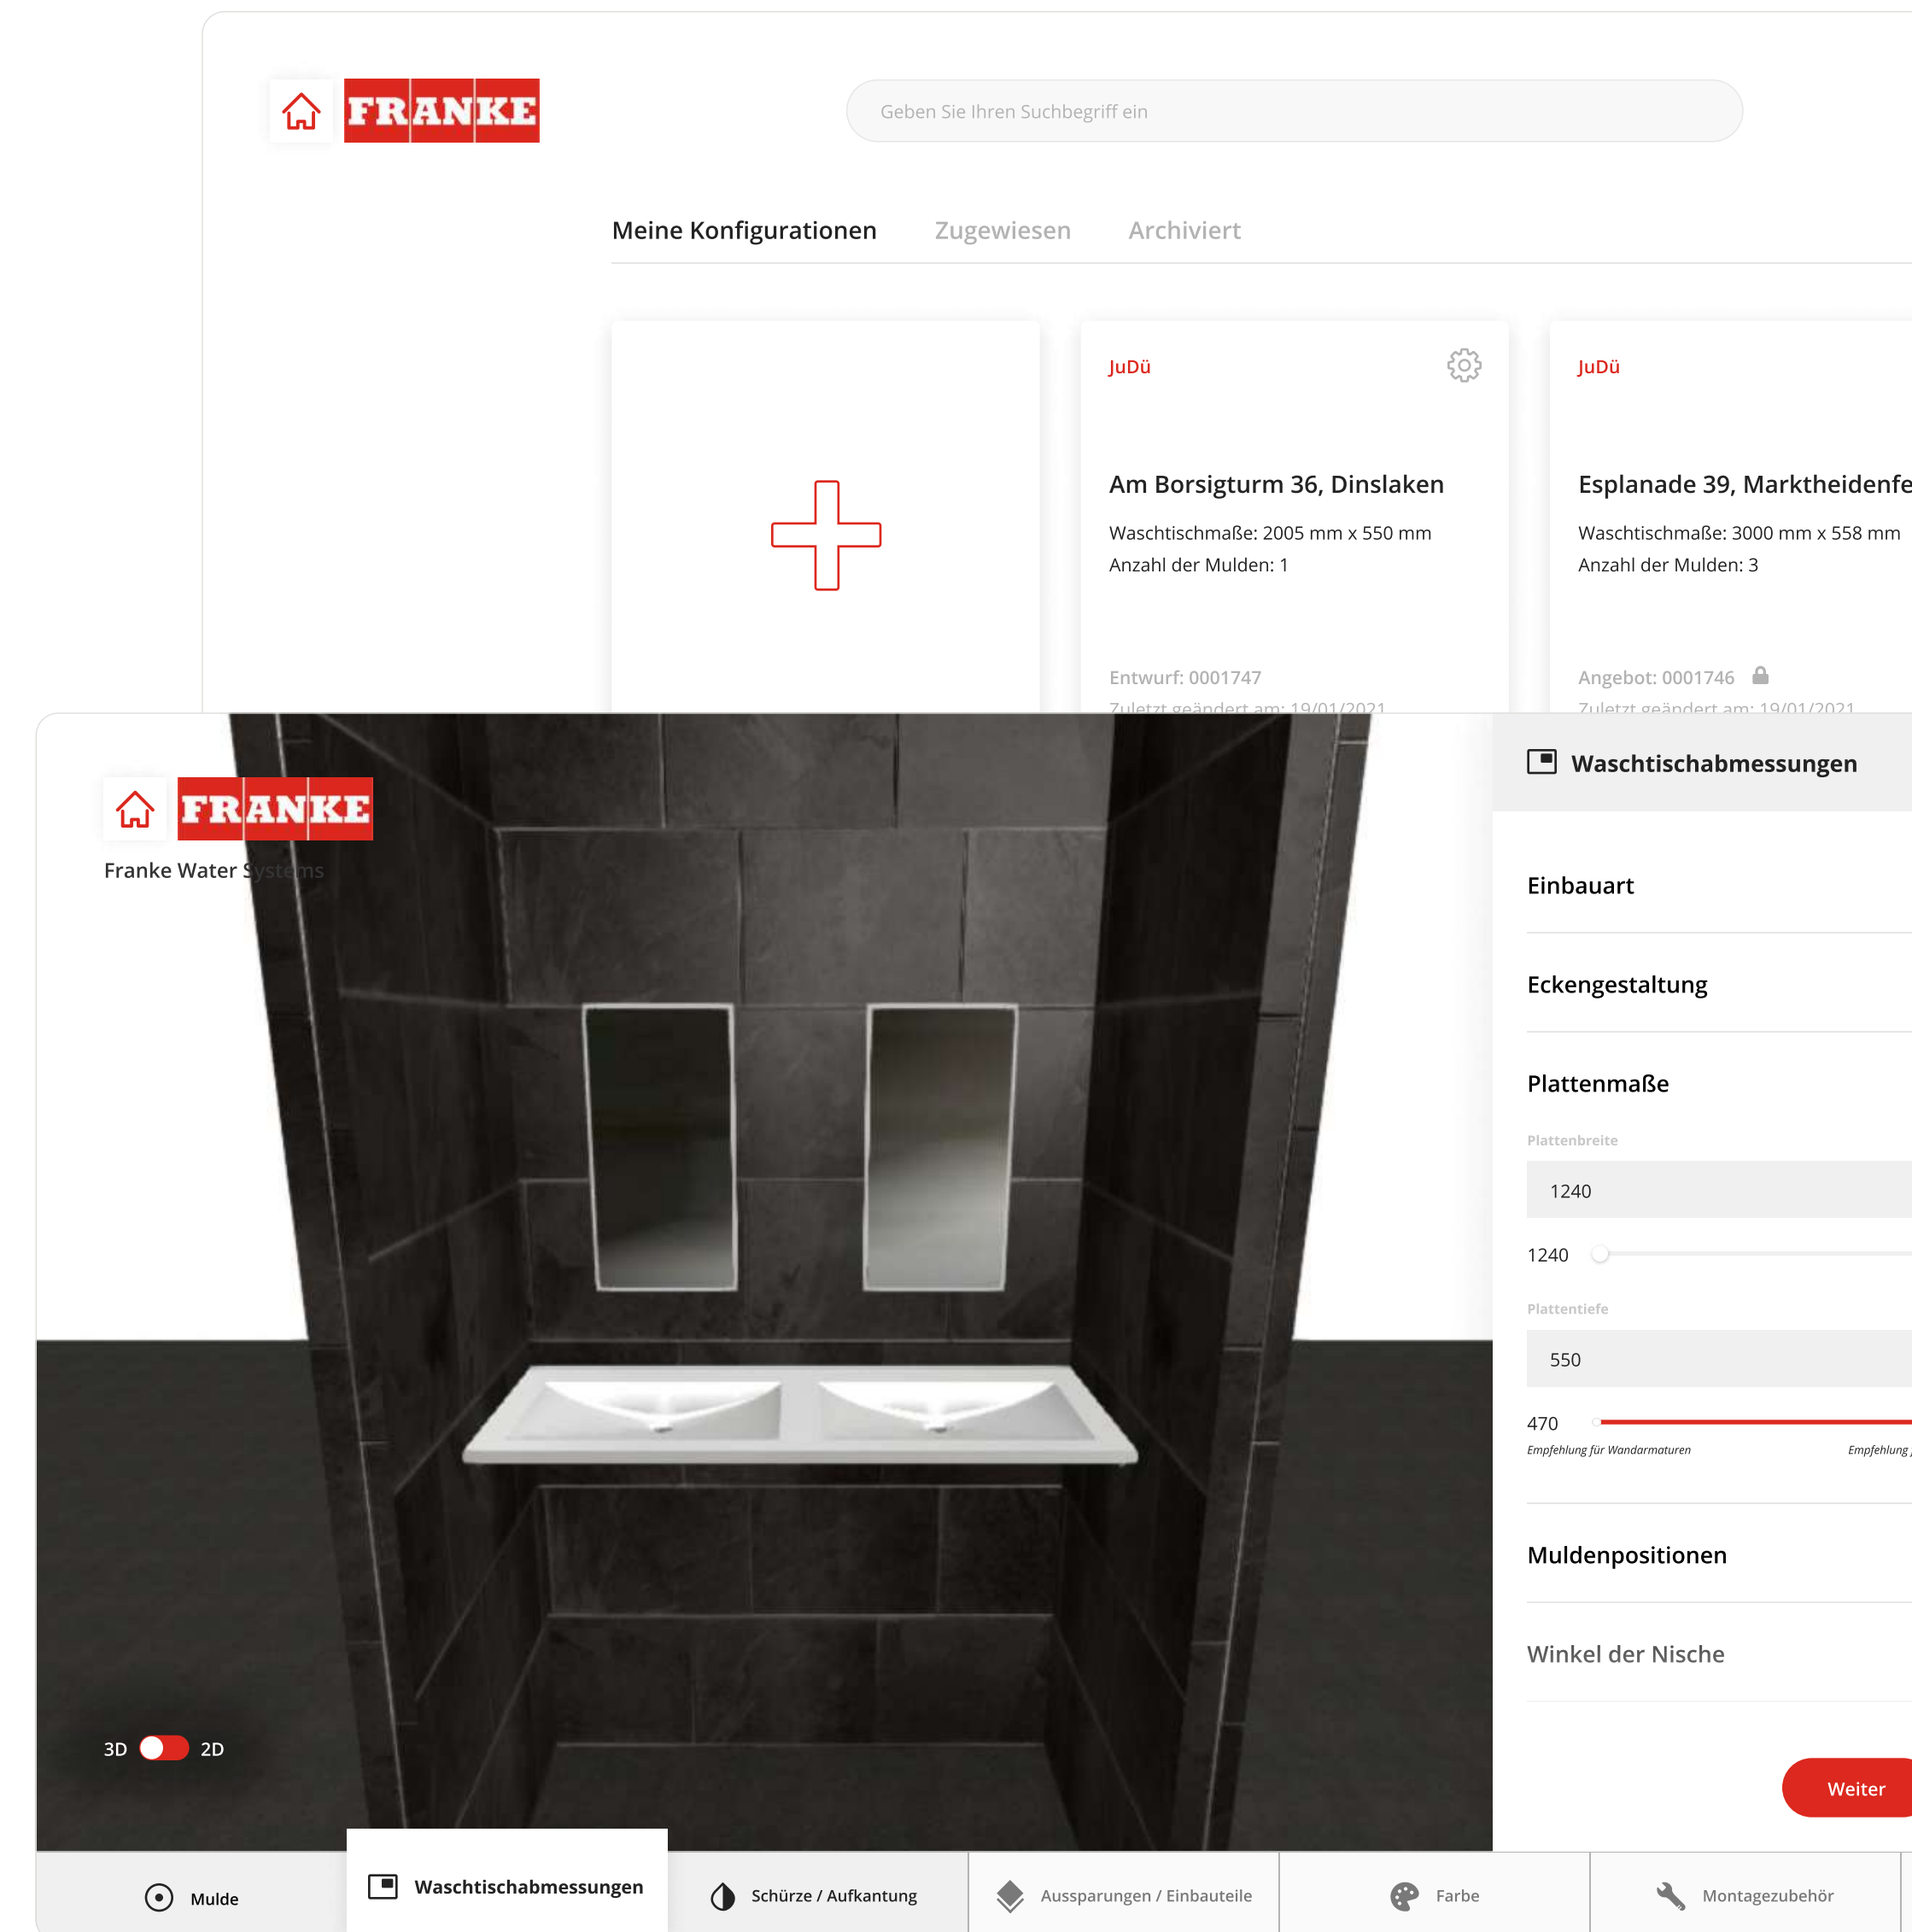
FRANKE

Geben Sie Ihren Suchbegriff ein

Meine Konfigurationen Zugewiesen Archiviert

JuDü

Am Borsigturm 36, Dinslaken

Waschtischmaße: 2005 mm x 550 mm
Anzahl der Mulden: 1

Entwurf: 0001747
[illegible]

JuDü

Esplanade 39, Marktheidenfe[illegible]

Waschtischmaße: 3000 mm x 558 mm
Anzahl der Mulden: 3

Angebot: 0001746
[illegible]

FRANKE
Franke Water Systems

Waschtischabmessungen

Einbauart

Eckengestaltung

Plattenmaße

Plattenbreite
1240
1240

Plattentiefe
550
470
Empfehlung für Wandarmaturen
Empfehlung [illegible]

Muldenpositionen

Winkel der Nische

Weiter

3D 2D

Mulde
Waschtischabmessungen
Schürze / Aufkantung
Aussparungen / Einbauteile
Farbe
Montagezubehör